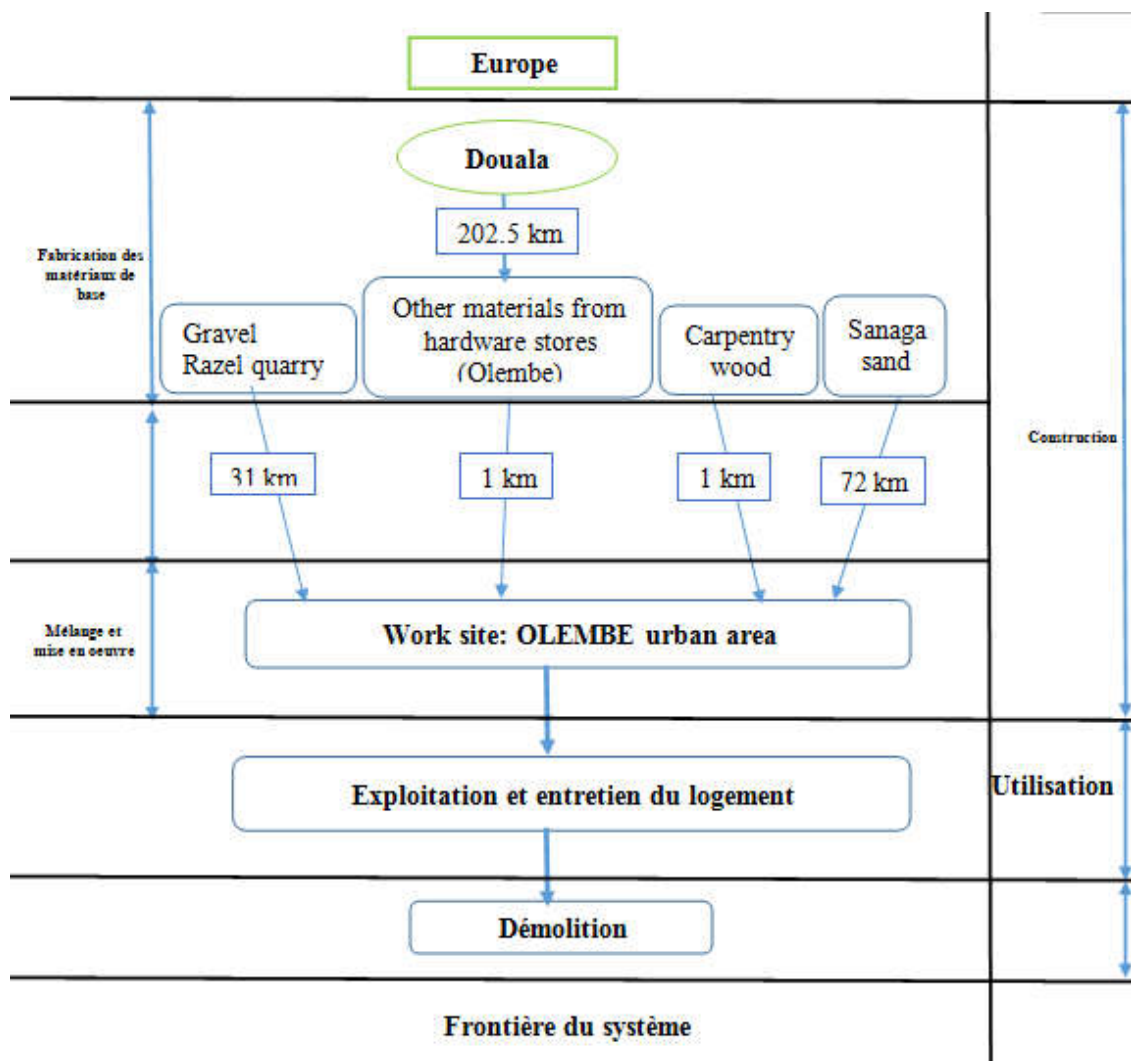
Europe

Fabrication des matériaux de base

Douala

202.5 km

Gravel Razel quarry

Other materials from hardware stores (Olembe)

Carpentry wood

Sanaga sand

31 km

1 km

1 km

72 km

Construction

Mélange et mise en oeuvre

Work site: OLEMBE urban area

Exploitation et entretien du logement

Utilisation

Démolition

Frontière du système